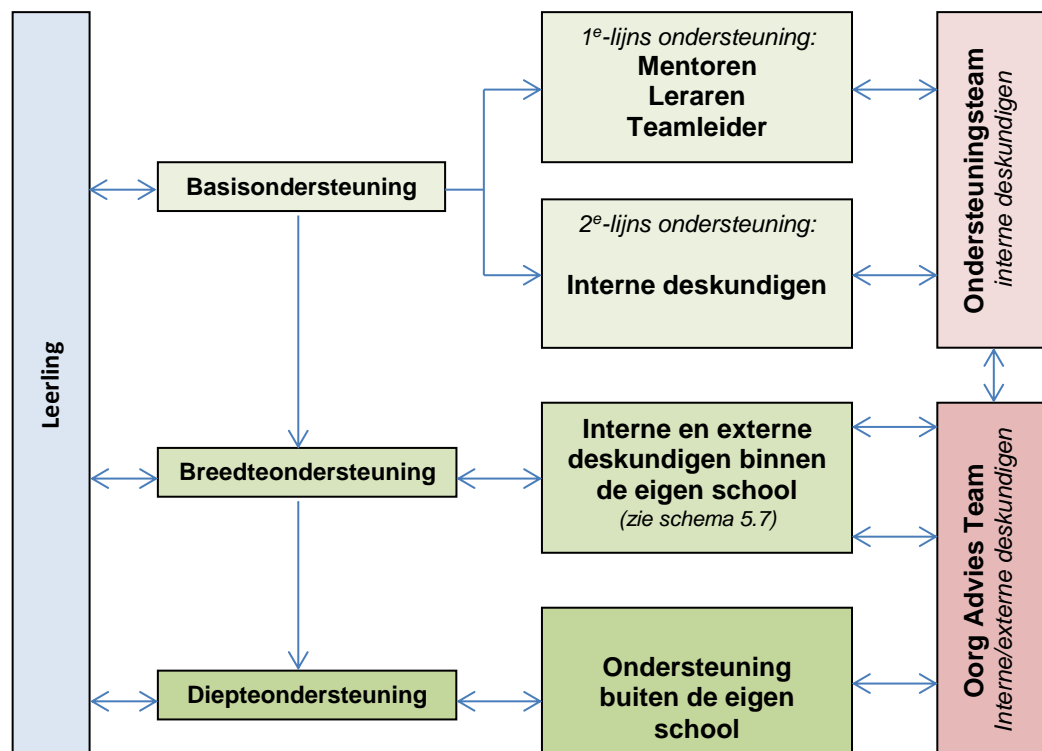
Leerling

Basisondersteuning

Breedteondersteuning

Diepteondersteuning

$1^e$-lijns ondersteuning:
Mentoren
Leraren
Teamleider

$2^e$-lijns ondersteuning:
Interne deskundigen

Interne en externe deskundigen binnen de eigen school
(zie schema 5.7)

Ondersteuning buiten de eigen school

Ondersteuningsteam
interne deskundigen

Oorg Advies Team
Interne/externe deskundigen